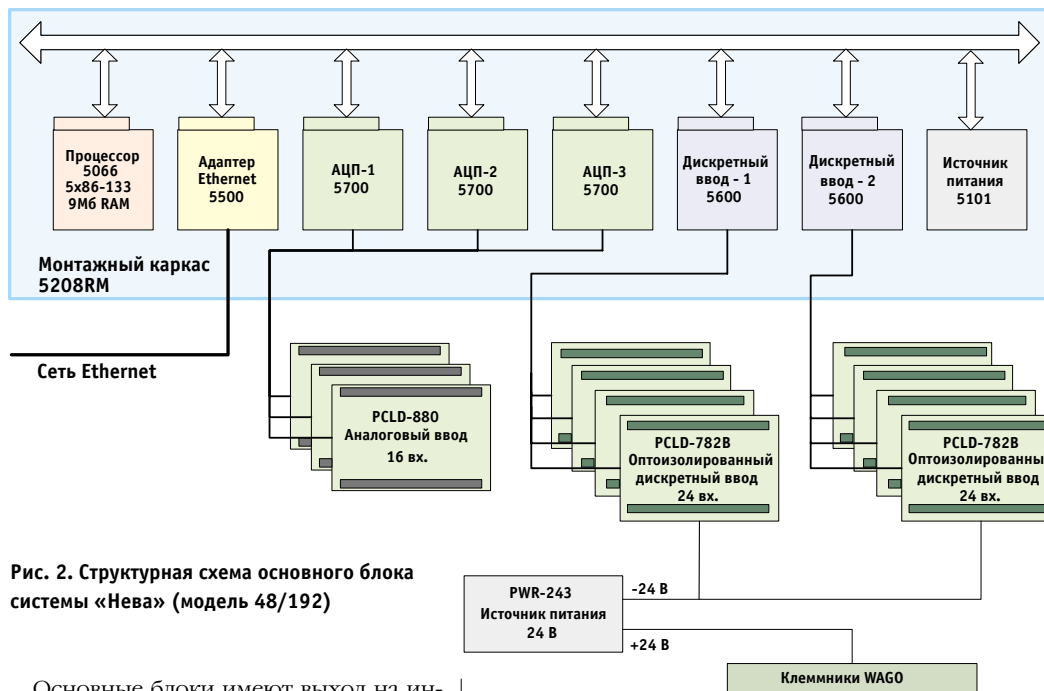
Процессор 5066 5x86-133 9М6 RAM

Адаптер Ethernet 5500

АЦП-1 5700

АЦП-2 5700

АЦП-3 5700

Дискретный ввод - 1 5600

Дискретный ввод - 2 5600

Источник питания 5101

Монтажный каркас 5208RM

Сеть Ethernet

PCLD-880 Аналоговый ввод 16 вх.

PCLD-782B Оптоизолированный дискретный ввод 24 вх.

PCLD-782B Оптоизолированны дискретный ввод 24 вх.

Рис. 2. Структурная схема основного блока системы «Нева» (модель 48/192)

PWR-243 Источник питания 24 В

-24 В

+24 В

Клеммники WAGO

Основные блоки имеют выход на ин-